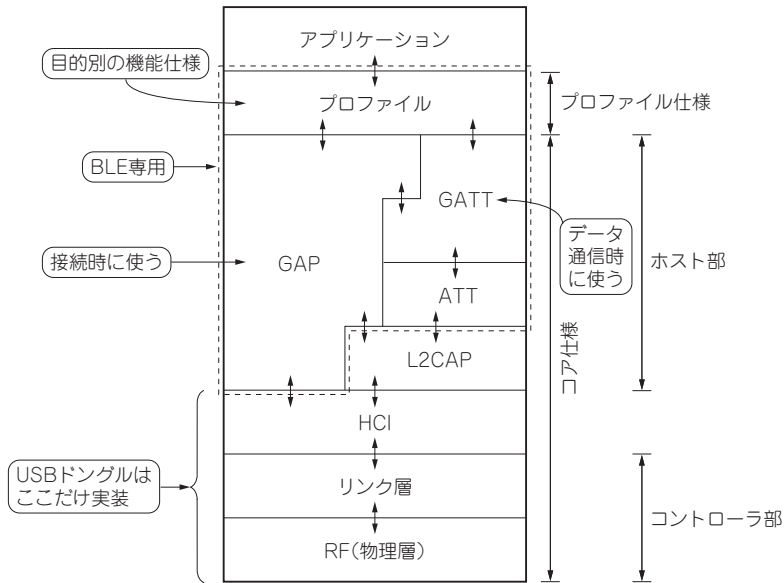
アプリケーション

目的別の機能仕様

プロファイル

プロファイル仕様

BLE専用

GATT

データ通信時に使う

ホスト部

接続時に使う

GAP

ATT

コア仕様

L2CAP

HCI

USBドングルはここだけ実装

リンク層

コントローラ部

RF(物理層)